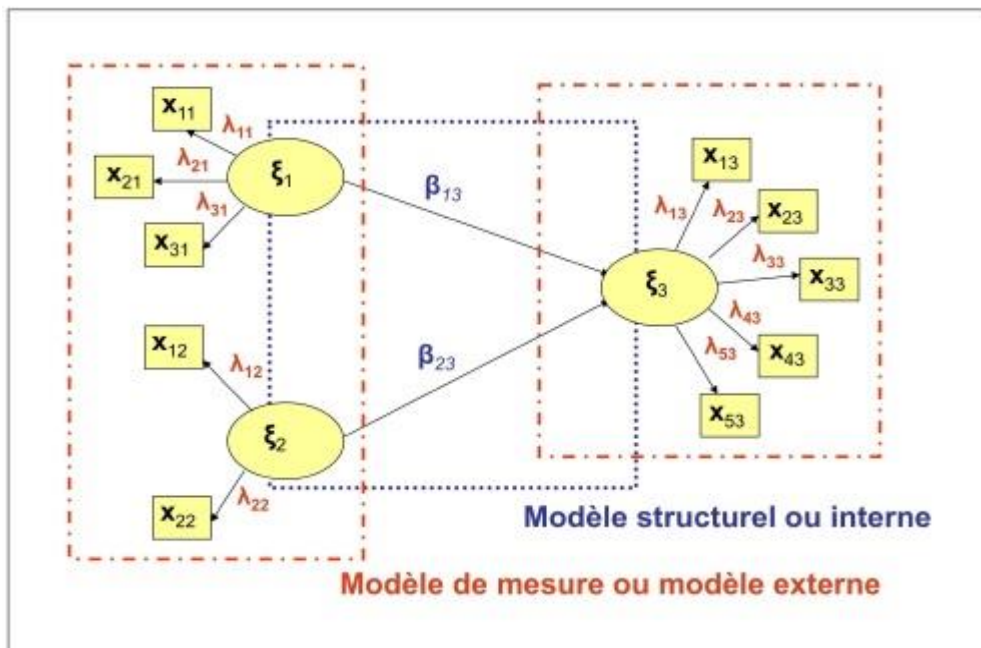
$x_{11}$ $\lambda_{11}$ $\lambda_{21}$ $x_{21}$ $\xi_1$ $\lambda_{31}$ $x_{31}$

$\beta_{13}$

$x_{13}$ $\lambda_{13}$ $\lambda_{23}$ $x_{23}$ $\xi_3$ $\lambda_{33}$ $x_{33}$ $\lambda_{43}$ $\lambda_{53}$ $x_{43}$ $x_{53}$

$x_{12}$ $\lambda_{12}$ $\beta_{23}$ $\xi_2$ $x_{22}$ $\lambda_{22}$

Modèle structurel ou interne

Modèle de mesure ou modèle externe